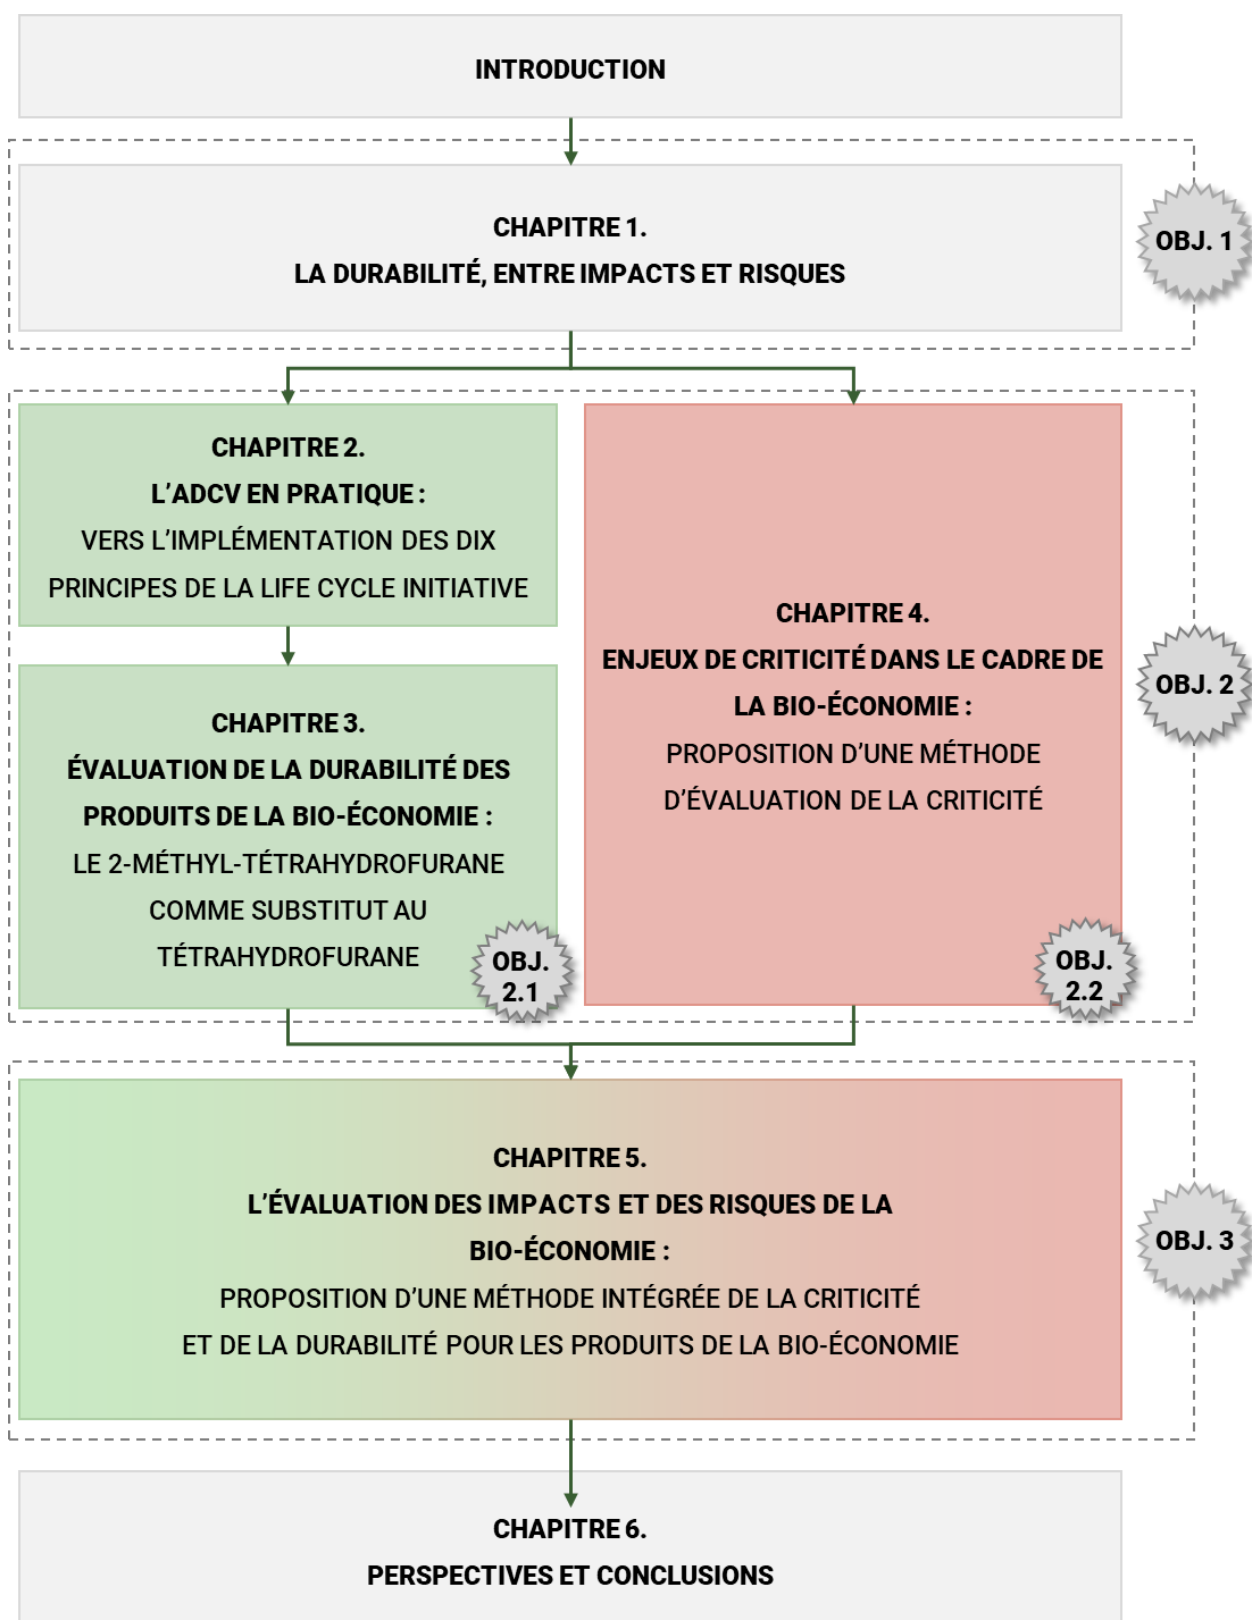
INTRODUCTION

CHAPITRE 1.
LA DURABILITÉ, ENTRE IMPACTS ET RISQUES

OBJ. 1

CHAPITRE 2.
L'ADCV EN PRATIQUE :
VERS L'IMPLÉMENTATION DES DIX PRINCIPES DE LA LIFE CYCLE INITIATIVE

CHAPITRE 3.
ÉVALUATION DE LA DURABILITÉ DES PRODUITS DE LA BIO-ÉCONOMIE :
LE 2-MÉTHYL-TÉTRAHYDROFURANE COMME SUBSTITUT AU TÉTRAHYDROFURANE

OBJ. 2.1

CHAPITRE 4.
ENJEUX DE CRITICITÉ DANS LE CADRE DE LA BIO-ÉCONOMIE :
PROPOSITION D'UNE MÉTHODE D'ÉVALUATION DE LA CRITICITÉ

OBJ. 2.2

OBJ. 2

CHAPITRE 5.
L'ÉVALUATION DES IMPACTS ET DES RISQUES DE LA BIO-ÉCONOMIE :
PROPOSITION D'UNE MÉTHODE INTÉGRÉE DE LA CRITICITÉ ET DE LA DURABILITÉ POUR LES PRODUITS DE LA BIO-ÉCONOMIE

OBJ. 3

CHAPITRE 6.
PERSPECTIVES ET CONCLUSIONS